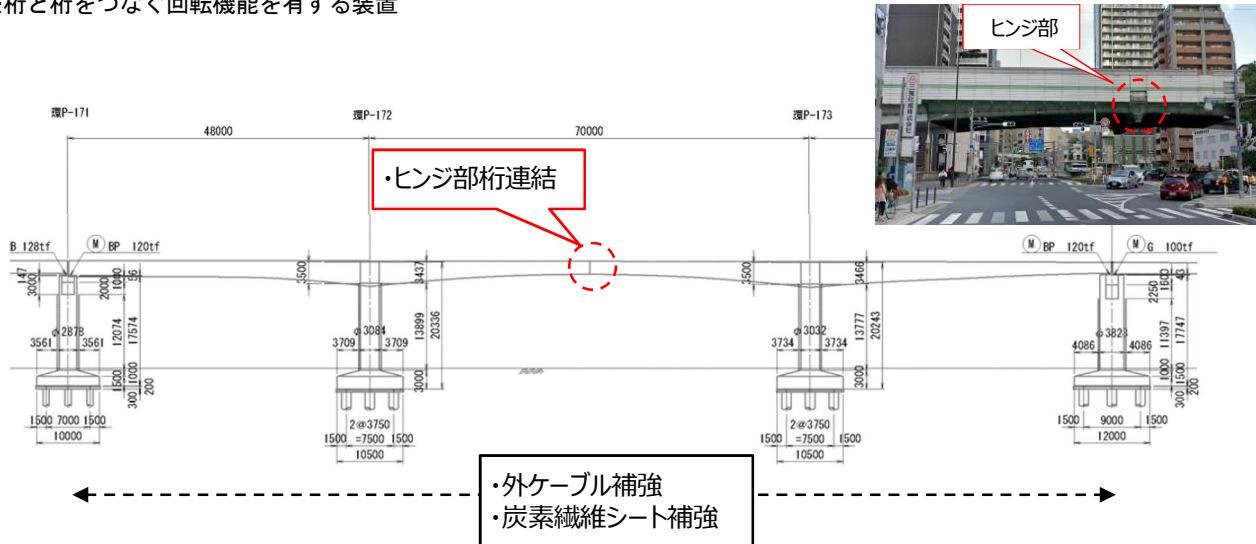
桁と桁をつなぐ回転機能を有する装置

ヒンジ部

環P-171
環P-172
環P-173

48000
70000

・ヒンジ部桁連結

B 128tf
Ⓜ BP 120tf
Ⓜ BP 120tf
Ⓜ G 100tf

147
3000
2000
1000
95
3500
3437
3500
3466
2250
1600
43

φ2878
φ3084
φ3032
φ3823

3561 3561
3709 3709
3734 3734
4086 4086

12074
17574
13899
20336
13777
20243
11397
17747

1500
1000
300
200
3000
3000
1000
1500
300
200

1500 7000 1500
10000
2@3750
1500 =7500 1500
10500
2@3750
1500 =7500 1500
10500
1500 9000 1500
12000

・外ケーブル補強
・炭素繊維シート補強